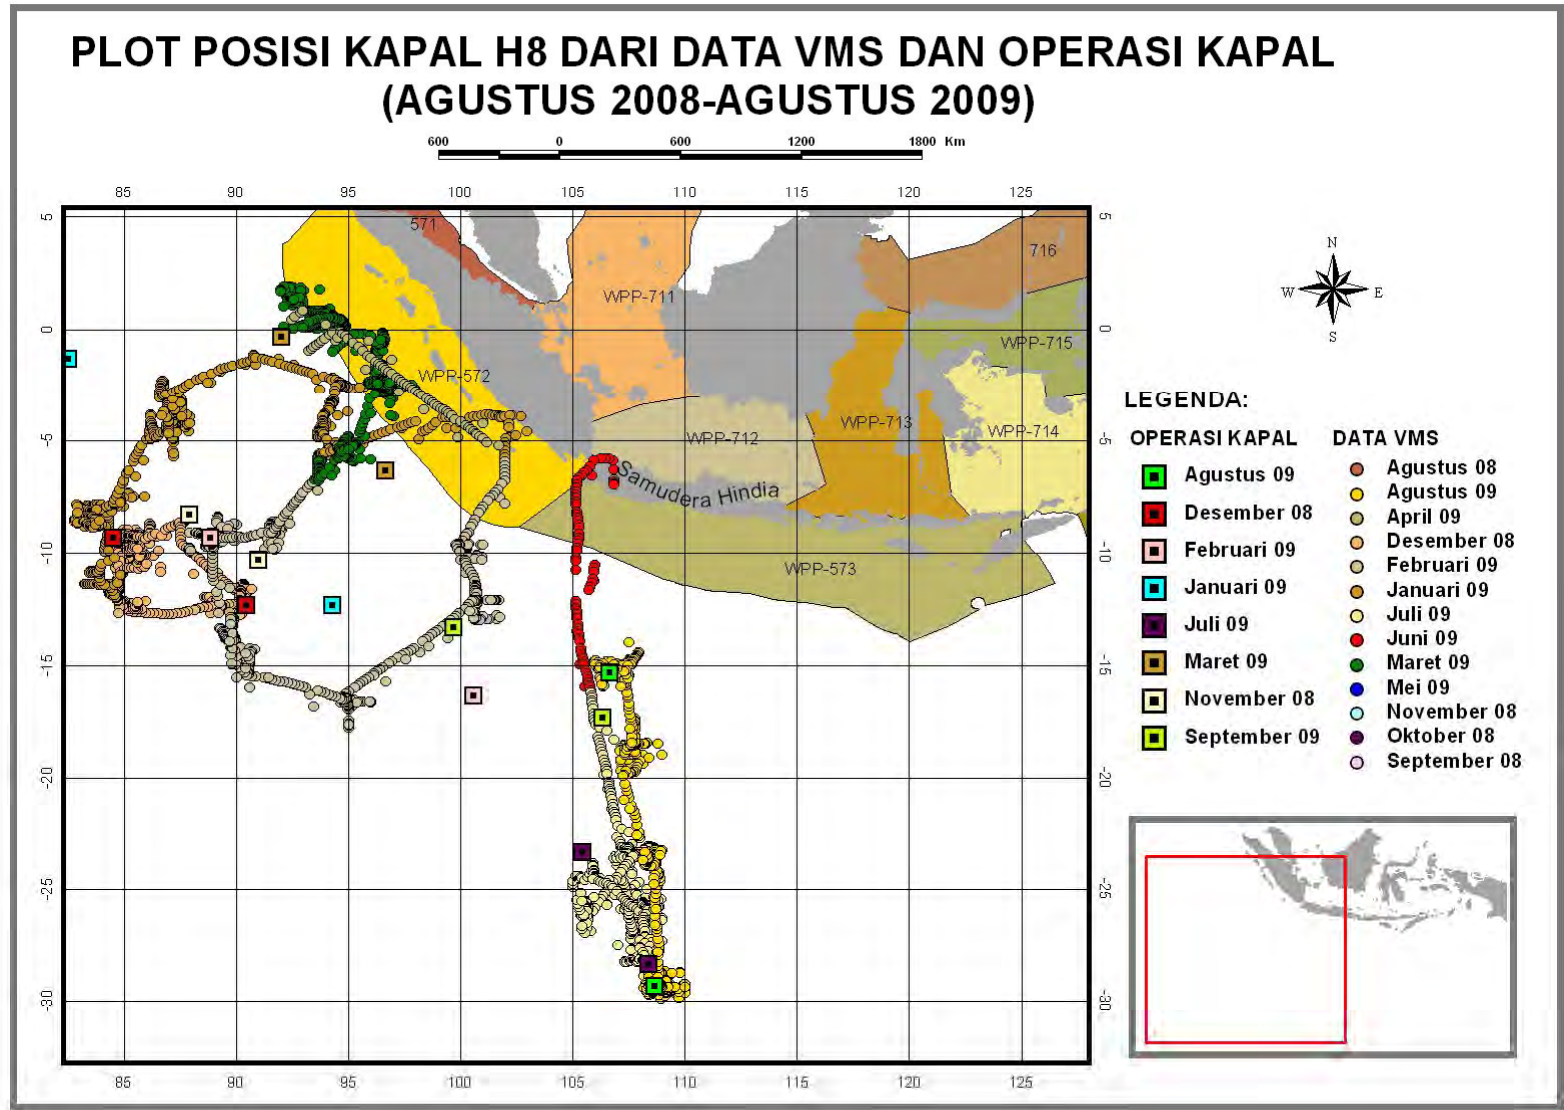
PLOT POSISI KAPAL H8 DARI DATA VMS DAN OPERASI KAPAL
(AGUSTUS 2008-AGUSTUS 2009)

600 0 600 1200 1800 Km

85 90 95 100 105 110 115 120 125

5 0 -5 -10 -15 -20 -25 -30

571
716
WPP-711
WPP-715
WPP-572
WPP-713
WPP-712
WPP-714
Samudera Hindia
WPP-573

N
W E
S

LEGENDA:

OPERASI KAPAL
Agustus 09
Desember 08
Februari 09
Januari 09
Juli 09
Maret 09
November 08
September 09

DATA VMS
Agustus 08
Agustus 09
April 09
Desember 08
Februari 09
Januari 09
Juli 09
Juni 09
Maret 09
Mei 09
November 08
Oktober 08
September 08

85 90 95 100 105 110 115 120 125